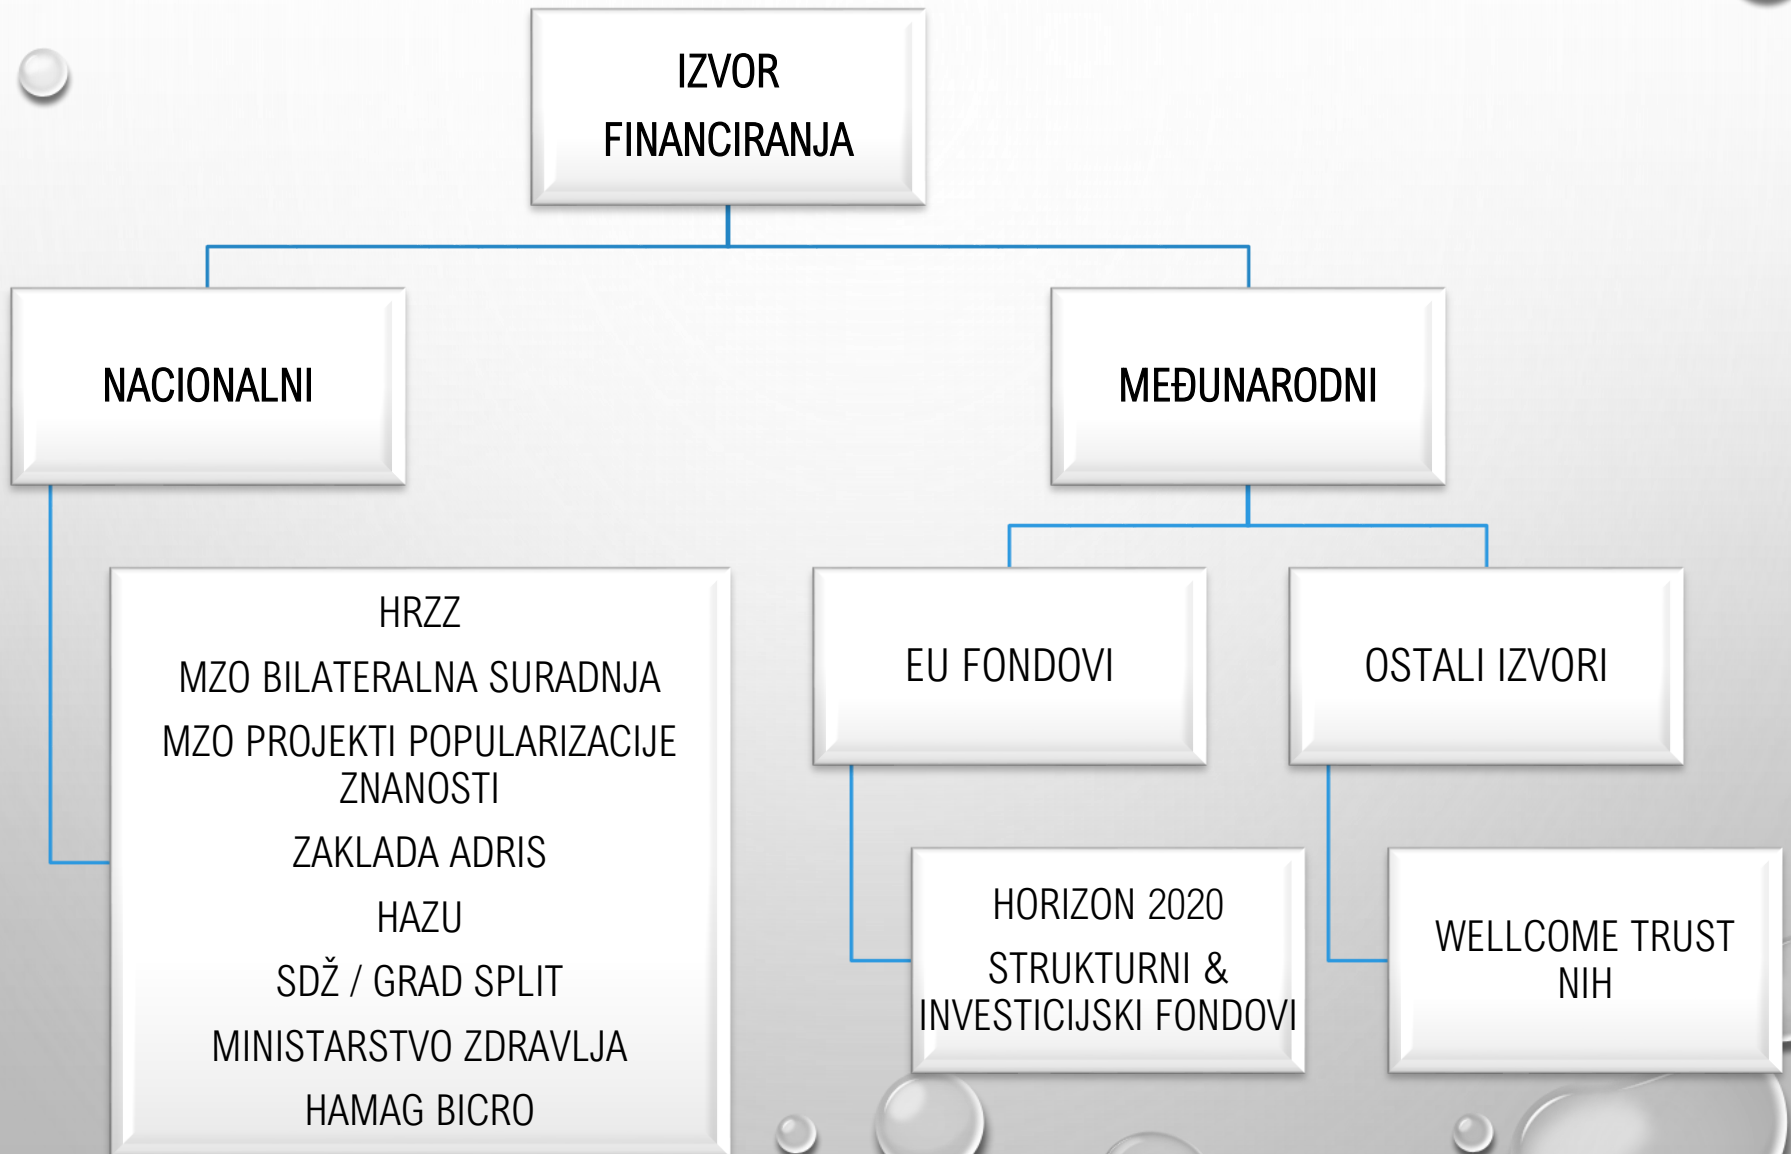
IZVOR FINANCIRANJA

NACIONALNI

MEĐUNARODNI

HRZZ
MZO BILATERALNA SURADNJA
MZO PROJEKTI POPULARIZACIJE ZNANOSTI
ZAKLADA ADRIS
HAZU
SDŽ / GRAD SPLIT
MINISTARSTVO ZDRAVLJA
HAMAG BICRO

EU FONDOVI

OSTALI IZVORI

HORIZON 2020
STRUKTURNI & INVESTICIJSKI FONDOVI

WELLCOME TRUST
NIH